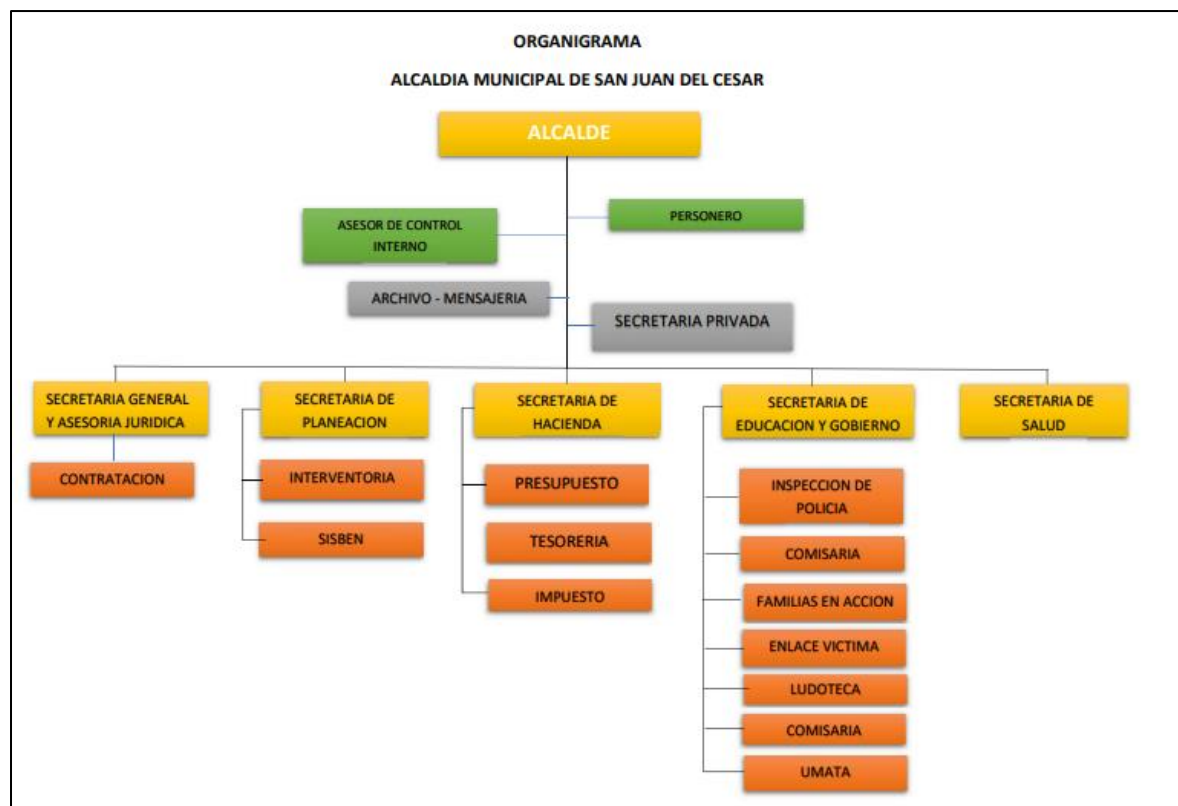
ORGANIGRAMA

ALCALDIA MUNICIPAL DE SAN JUAN DEL CESAR

ALCALDE

ASESOR DE CONTROL INTERNO

PERSONERO

ARCHIVO - MENSAJERIA

SECRETARIA PRIVADA

SECRETARIA GENERAL Y ASESORIA JURIDICA

CONTRATACION

SECRETARIA DE PLANEACION

INTERVENTORIA

SISBEN

SECRETARIA DE HACIENDA

PRESUPUESTO

TESORERIA

IMPUESTO

SECRETARIA DE EDUCACION Y GOBIERNO

INSPECCION DE POLICIA

COMISARIA

FAMILIAS EN ACCION

ENLACE VICTIMA

LUDOTECA

COMISARIA

UMATA

SECRETARIA DE SALUD